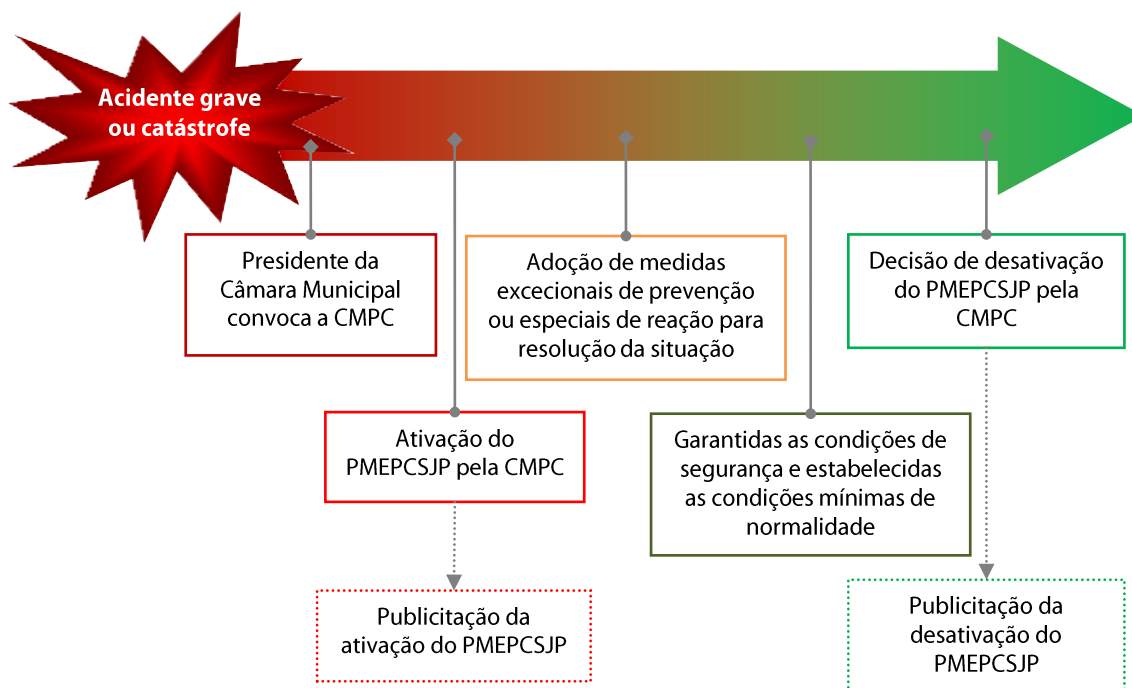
Acidente grave ou catástrofe

Presidente da Câmara Municipal convoca a CMPC

Ativação do PMEPCSJP pela CMPC

Publicitação da ativação do PMEPCSJP

Adoção de medidas excecionais de prevenção ou especiais de reação para resolução da situação

Garantidas as condições de segurança e estabelecidas as condições mínimas de normalidade

Decisão de desativação do PMEPCSJP pela CMPC

Publicitação da desativação do PMEPCSJP